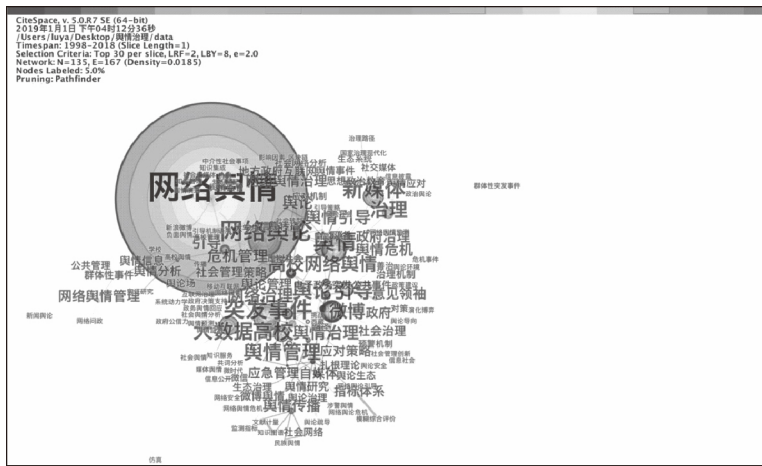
CiteSpace, v. 5.0.R7 SE (64-bit)
2019年1月1日 下午04时12分36秒
/Users/luya/Desktop/舆情治理/data
Timespan: 1998-2018 (Slice Length=1)
Selection Criteria: Top 30 per slice, LRF=2, LBY=8, e=2.0
Network: N=135, E=167 (Density=0.0185)
Nodes Labeled: 5.0%
Pruning: Pathfinder

网络舆情
新媒体
治理
舆论
舆情引导
网络舆论
引导
舆情
政府治理
舆情危机
危机管理
高校网络舆情
突发事件
网络治理
舆论引导
意见领袖
大数据
高校
微博
政府
舆情治理
社会治理
舆情管理
应对策略
应急管理
自媒体
机制
舆论生态
指标体系
生态治理
微博舆情
舆情传播
舆情研究
社会网络
网络舆情管理
公共管理
舆情信息
群体性事件
舆情分析
社会管理策略
网络舆论
社交媒体
生态系统
治理路径
群体性突发事件
新闻舆论
网络问政
应对
治理机制
危机事件
仿真
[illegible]